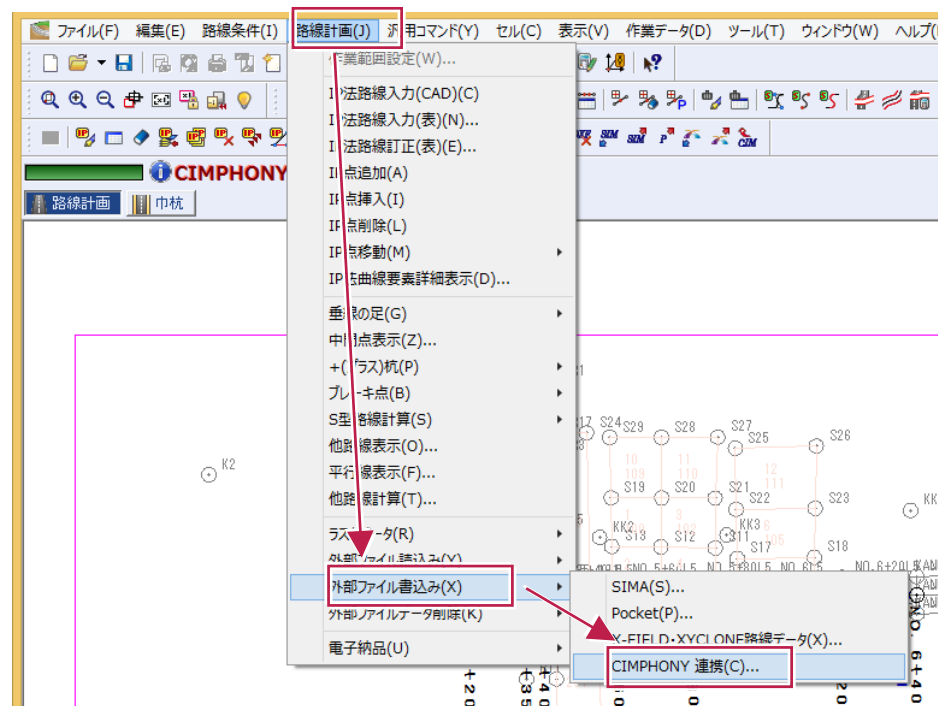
ファイル(F) 編集(E) 路線条件(I) 路線計画(J) 汎用コマンド(Y) セル(C) 表示(V) 作業データ(D) ツール(T) ウィンドウ(W) ヘルプ(

CIMPHONY

路線計画 巾杭

作業範囲設定(W)...
IP法路線入力(CAD)(C)
IP法路線入力(表)(N)...
IP法路線訂正(表)(E)...
IP点追加(A)
IP点挿入(I)
IP点削除(L)
IP点移動(M)
IP点曲線要素詳細表示(D)...
垂線の足(G)
中間点表示(Z)...
+(プラス)杭(P)
ブレーキ点(B)
S型路線計算(S)
他路線表示(O)...
平行線表示(F)...
他路線計算(T)...
ラスタデータ(R)
外部ファイル読込み(Y)
外部ファイル書込み(X)
外部ファイルデータ削除(K)
電子納品(U)

SIMA(S)...
Pocket(P)...
X-FIELD・XYCLONE路線データ(X)...
CIMPHONY 連携(C)...

K2
S17 S24 S29 S28 S27 S25 S26
S19 S20 S21 S22 S23
KK2 S13 S12 S11 KK3 S17 S18
KK